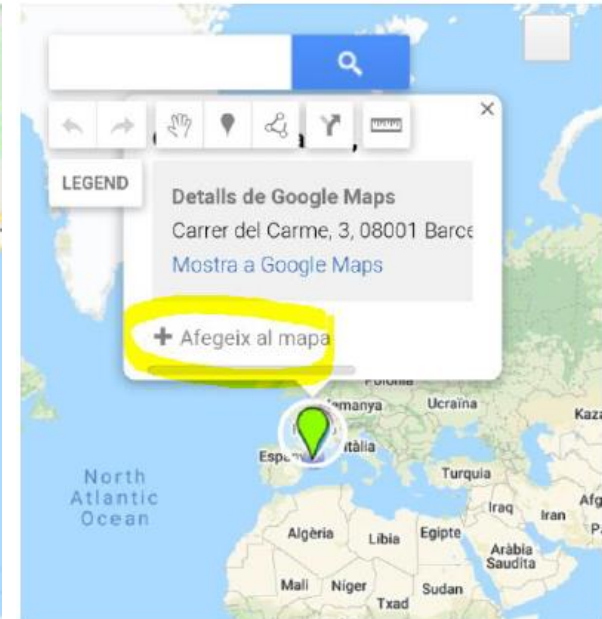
LEGEND

×

Detalls de Google Maps
Carrer del Carme, 3, 08001 Barce
Mostra a Google Maps

+ Afegeix al mapa

Polonia
Alemanya
Ucraïna
Kaza
Espanya
Itàlia
Turquia
North Atlantic Ocean
Iraq
Iran
Afg
Algèria
Líbia
Egipte
Aràbia Saudita
Mali
Níger
Txad
Sudan